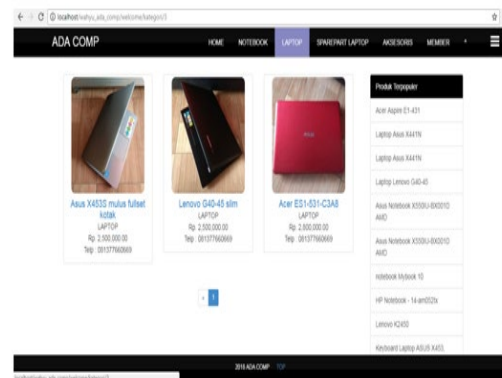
localhost/wahyu_ada_comp/welcome/kategori/3

ADA COMP

HOME NOTEBOOK LAPTOP SPAREPART LAPTOP AKSESORIS MEMBER

Asus X453S mulus fullset kotak
LAPTOP
Rp. 2,500,000.00
Telp : 081377660669

Lenovo G40-45 slim
LAPTOP
Rp. 2,500,000.00
Telp : 081377660669

Acer ES1-531-C3A8
LAPTOP
Rp. 2,800,000.00
Telp : 081377660669

« 1

Produk Terpopuler
Acer Aspire E1-431
Laptop Asus X441N
Laptop Asus X441N
Laptop Lenovo G40-45
Asus Notebook X550U-BX001D AMD
Asus Notebook X550U-BX001D AMD
notebook Mybook 10
HP Notebook - 14-am052tx
Lenovo K2450
Keyboard Laptop ASUS X453,

2018 ADA COMP TOP

localhost/wahyu_ada_comp/welcome/kategori/3